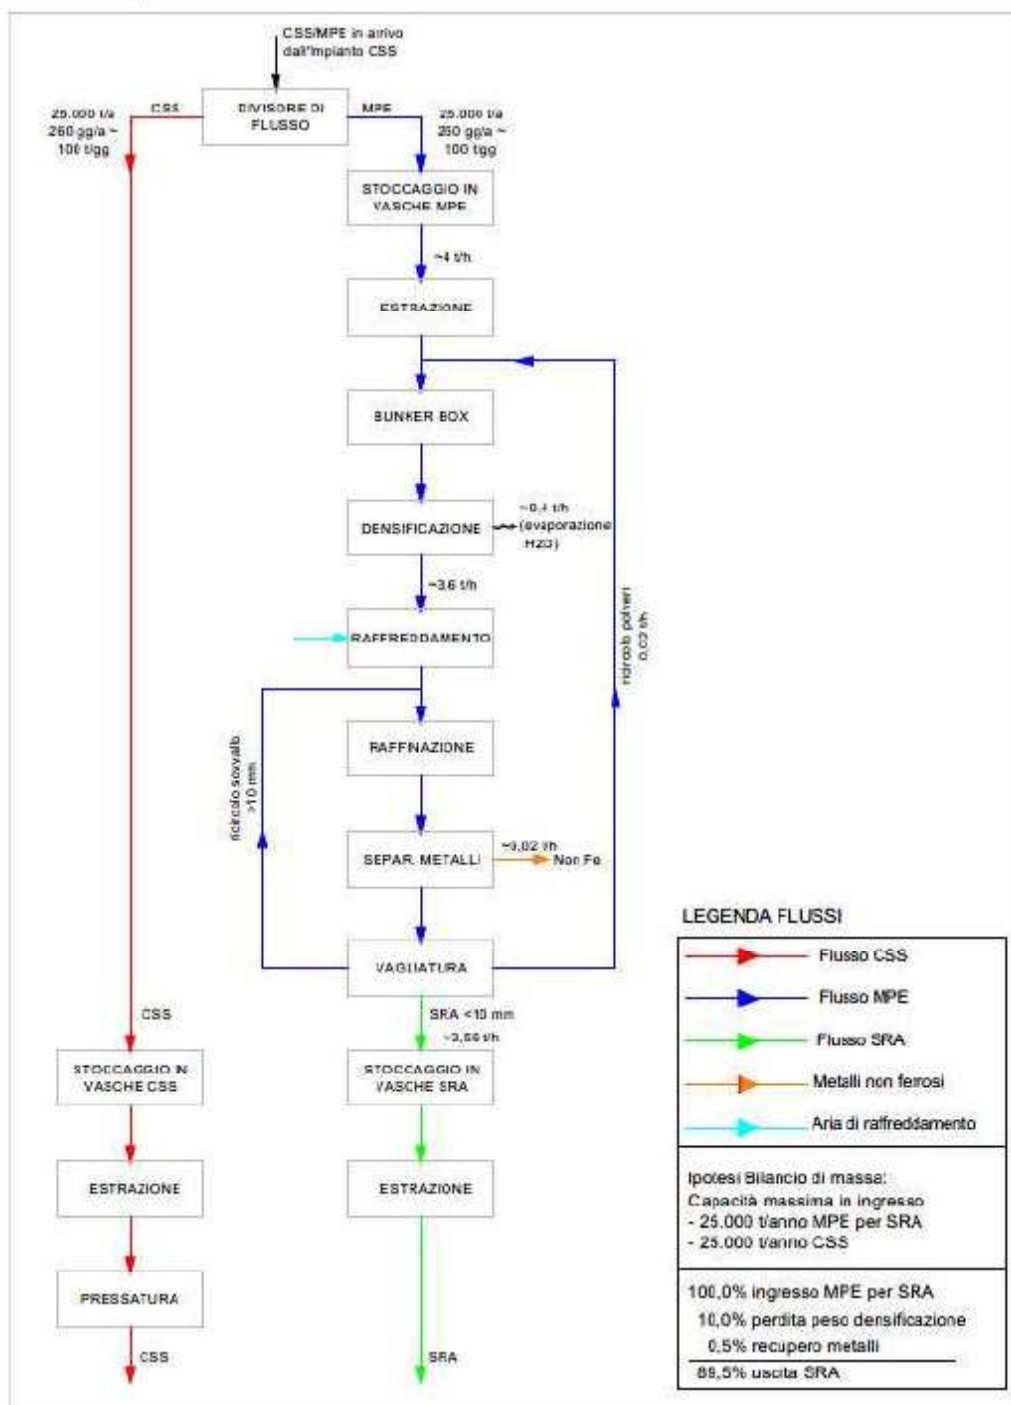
CSS/MPE in arrivo dall'impianto CSS

DIVISORE DI FLUSSO

CSS

25.000 t/a 250 gg/a ~ 100 t/gg

MPE

25.000 t/a 250 gg/a ~ 100 tgg

STOCCAGGIO IN VASCHE MPE

~4 t/h

ESTRAZIONE

BUNKER BOX

DENSIFICAZIONE

~0,4 t/h (evaporazione H2O)

~3,6 t/h

RAFFREDDAMENTO

ricircolo polveri 0,02 t/h

RAFFINAZIONE

ricircolo sovvalli >10 mm

SEPAR. METALLI

~0,02 t/h

Non Fe

VAGLIATURA

CSS

SRA <10 mm

~3,56 t/h

STOCCAGGIO IN VASCHE CSS

STOCCAGGIO IN VASCHE SRA

ESTRAZIONE

ESTRAZIONE

PRESSATURA

CSS

SRA

LEGENDA FLUSSI

Flusso CSS

Flusso MPE

Flusso SRA

Metalli non ferrosi

Aria di raffreddamento

Ipotesi Bilancio di massa:
Capacità massima in ingresso
- 25.000 t/anno MPE per SRA
- 25.000 t/anno CSS

100,0% ingresso MPE per SRA
10,0% perdita peso densificazione
0,5% recupero metalli
89,5% uscita SRA